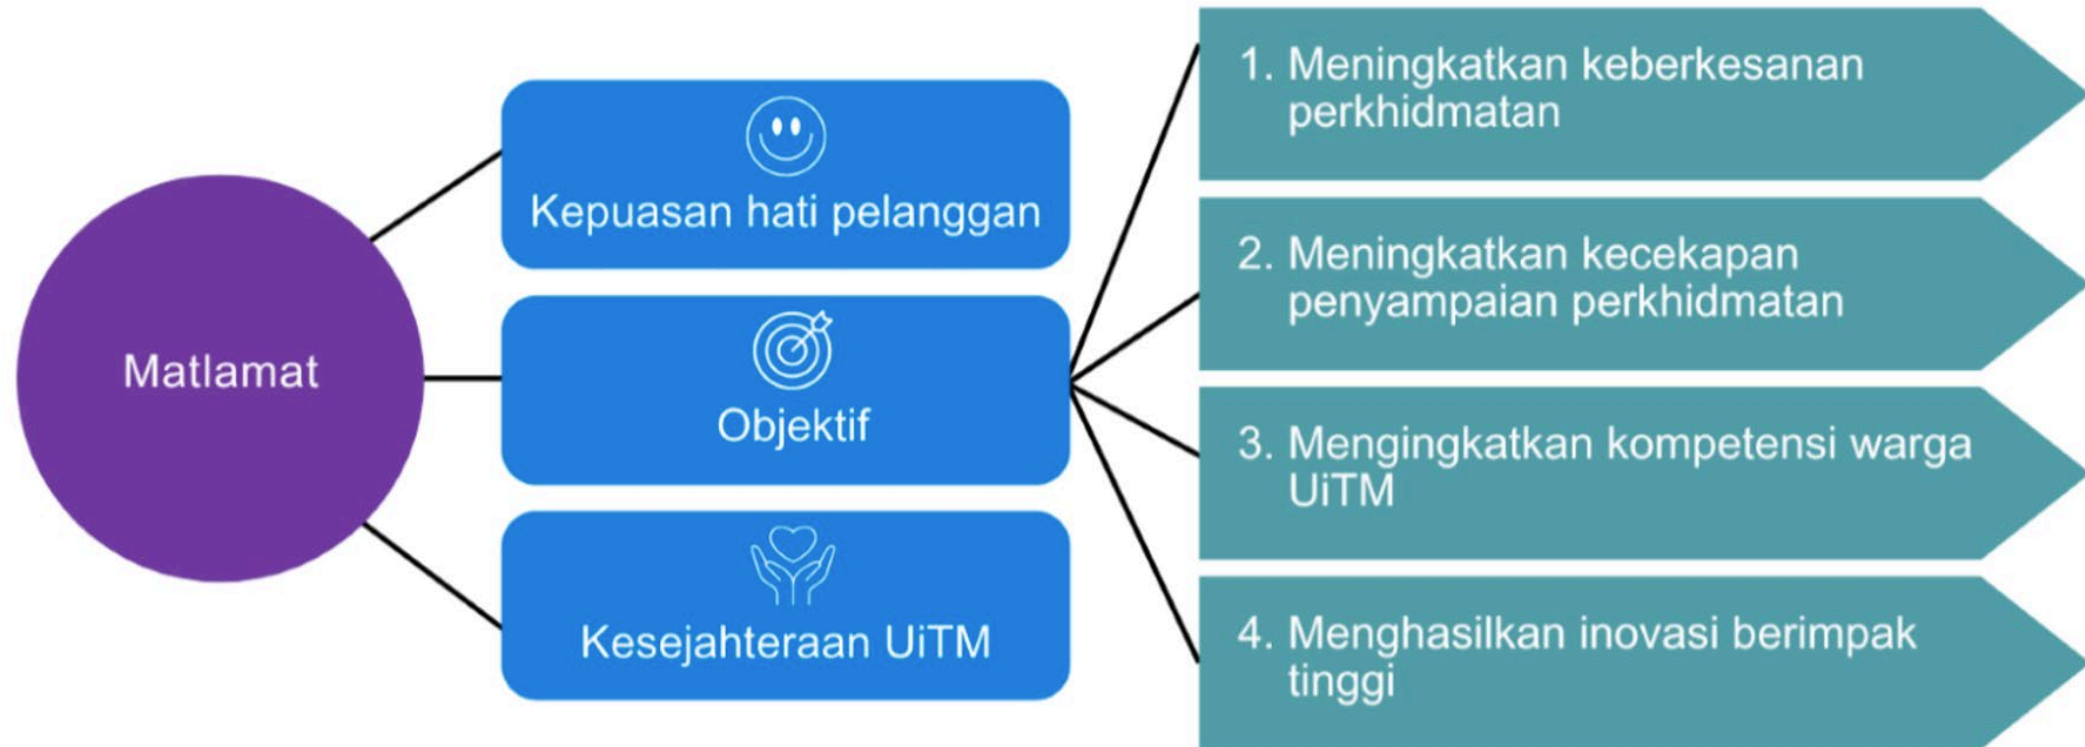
Matlamat

Kepuasan hati pelanggan

Objektif

Kesejahteraan UiTM

1. Meningkatkan keberkesanan perkhidmatan

2. Meningkatkan kecekapan penyampaian perkhidmatan

3. Mengingkatkan kompetensi warga UiTM

4. Menghasilkan inovasi berimpak tinggi